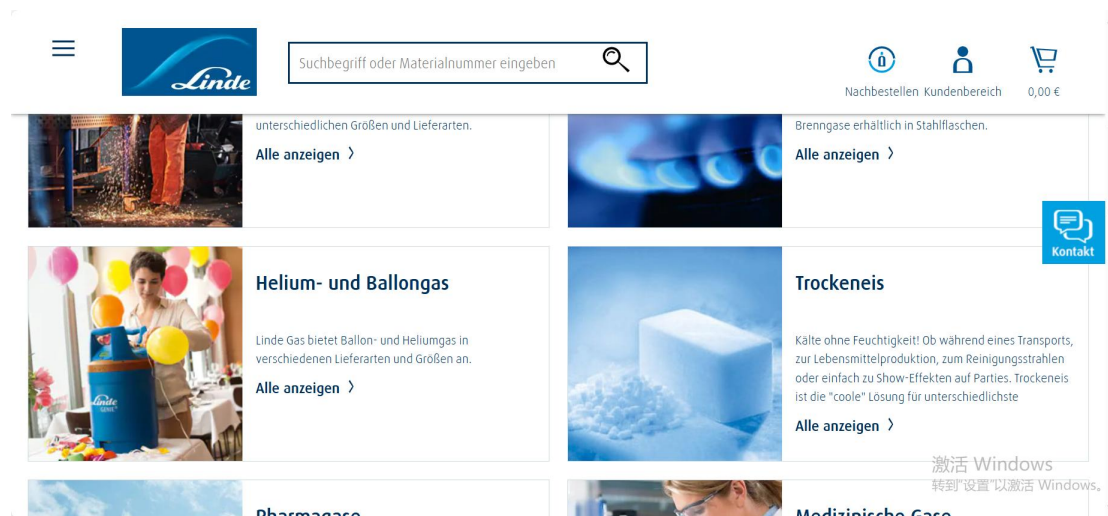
Linde

Suchbegriff oder Materialnummer eingeben

Nachbestellen Kundenbereich 0,00 €

unterschiedlichen Größen und Lieferarten.

Alle anzeigen 〉

Brenngase erhältlich in Stahlflaschen.

Alle anzeigen 〉

Kontakt

Helium- und Ballongas

Linde Gas bietet Ballon- und Heliumgas in verschiedenen Lieferarten und Größen an.

Alle anzeigen 〉

Trockeneis

Kälte ohne Feuchtigkeit! Ob während eines Transports, zur Lebensmittelproduktion, zum Reinigungsstrahlen oder einfach zu Show-Effekten auf Parties. Trockeneis ist die "coole" Lösung für unterschiedlichste

Alle anzeigen 〉

激活 Windows
转到"设置"以激活 Windows。

Pharmagase

Medizinische Gase